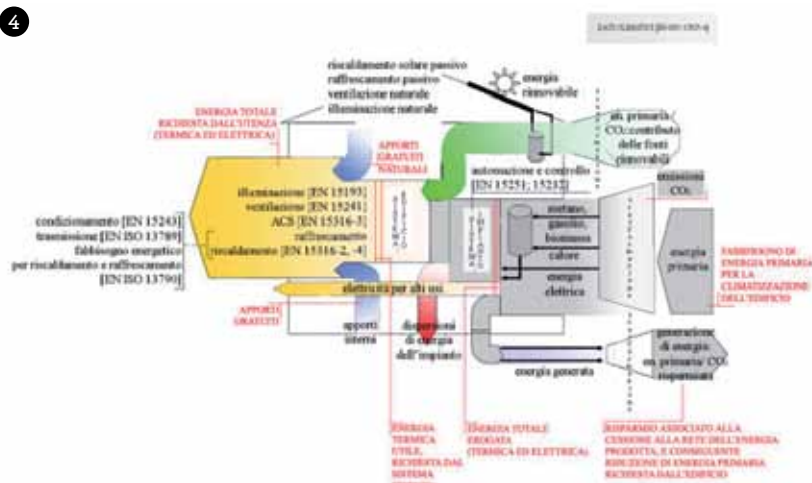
4

riscaldamento solare passivo
raffrescamento passivo
ventilazione naturale
illuminazione naturale

energia rinnovabile

ENERGIA TOTALE RICHIESTA DALL'UTENZA (TERMICA ED ELETTRICA)

APPORTI GRATUITI NATURALI

fatt. primaria/ $CO_2$ contributo delle fonti rinnovabili

automazione e controllo [EN 15251; 15232]

illuminazione [EN 15193]
ventilazione [EN 15241]
ACS [EN 15316-3]
raffrescamento
riscaldamento [EN 15316-2, -4]

condizionamento [EN 15243]
trasmissione [EN ISO 13789]
fabbisogno energetico per riscaldamento e raffrescamento [EN ISO 13790]

EDIFICIO

SISTEMA IMPIANTO

metano, gasolio, biomasse

calore

energia elettrica

emissioni $CO_2$

energia primaria

FABBISOGNO DI ENERGIA PRIMARIA PER LA CLIMATIZZAZIONE DELL'EDIFICIO

elettricità per altri usi

APPORTI GRATUITI

apporti interni

dispersioni di energia dell'impianto

generazione di energia en. primaria/ $CO_2$ risparmiate

energia generata

ENERGIA TERMICA UTILE, RICHIESTA DAL SISTEMA

ENERGIA TOTALE EROGATA (TERMICA ED ELETTRICA)

RISPARMIO ASSOCIATO ALLA CESSIONE ALLA RETE DELL'ENERGIA PRODOTTA, E CONSEGUENTE RIDUZIONE DI ENERGIA PRIMARIA RICHIESTA DALL'EDIFICIO